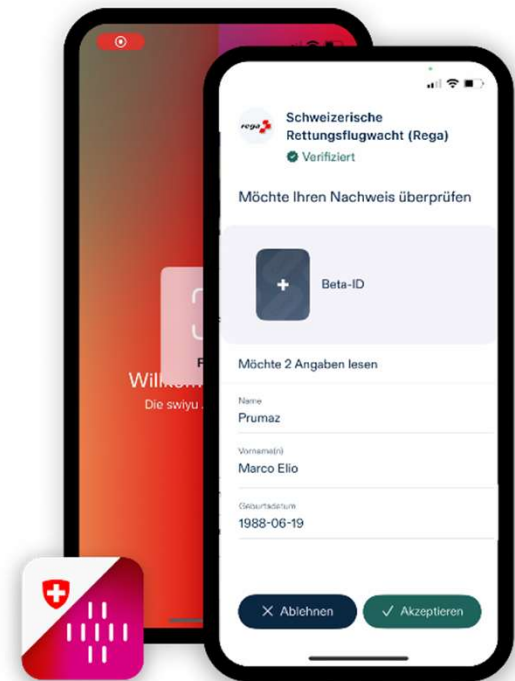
Willkom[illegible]

Die swiyu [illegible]

rega

Schweizerische Rettungsflugwacht (Rega)

Verifiziert

Möchte Ihren Nachweis überprüfen

Beta-ID

Möchte 2 Angaben lesen

Name

Prumaz

Vorname(n)

Marco Elio

Geburtsdatum

1988-06-19

Ablehnen

Akzeptieren